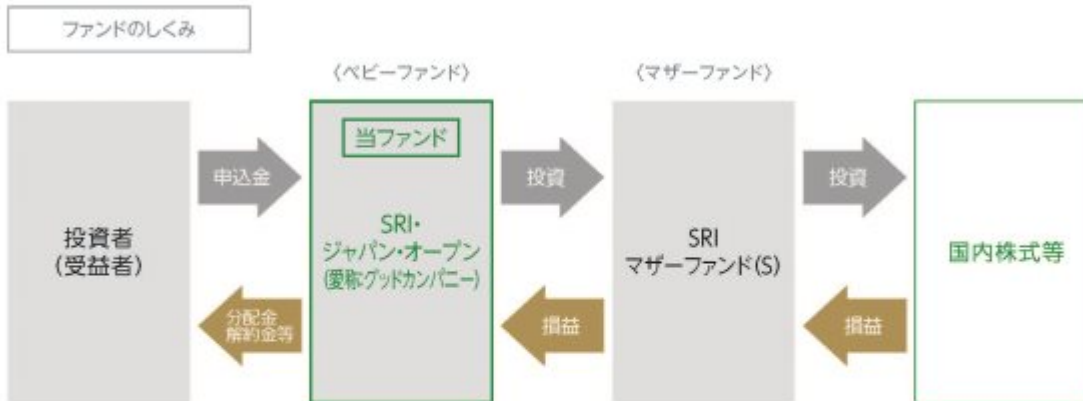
ファンドのしくみ

〈ベビーファンド〉

〈マザーファンド〉

投資者
（受益者）

申込金

分配金
解約金等

当ファンド

SRI・
ジャパン・オープン
（愛称:グッドカンパニー）

投資

損益

SRI
マザーファンド(S)

投資

損益

国内株式等